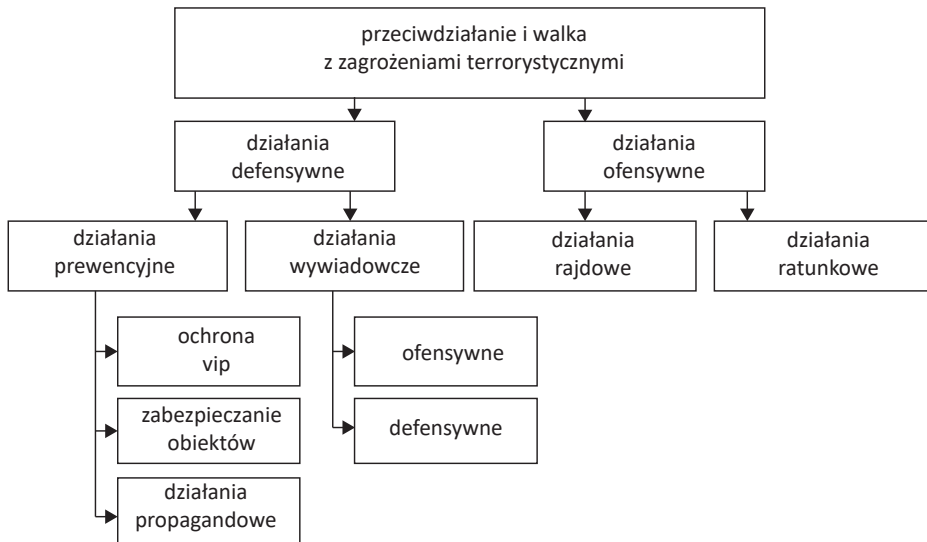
przeciwdziałanie i walka z zagrożeniami terrorystycznymi

działania defensywne

działania ofensywne

działania prewencyjne

działania wywiadowcze

działania rajdowe

działania ratunkowe

ochrona vip

zabezpieczanie obiektów

działania propagandowe

ofensywne

defensywne